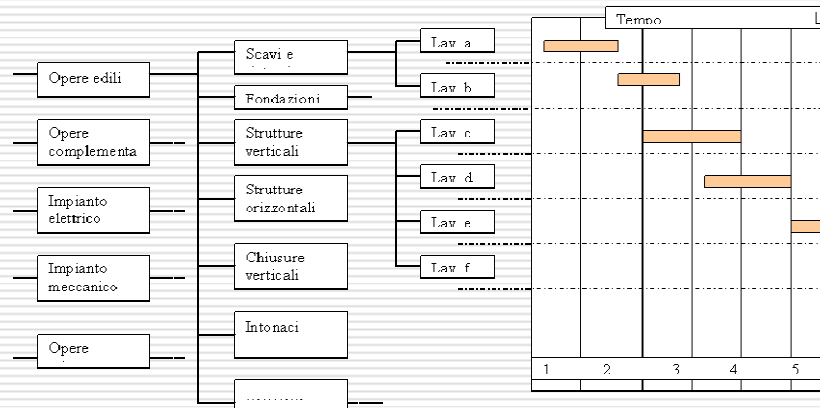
Tempo

Opere edili

Opere complementa

Impianto elettrico

Impianto meccanico

Opere

Scavi e

Fondazioni

Strutture verticali

Strutture orizzontali

Chiusure verticali

Intonaci

........

Lav. a

Lav. b

Lav. c

Lav. d

Lav. e

Lav. f

1 2 3 4 5